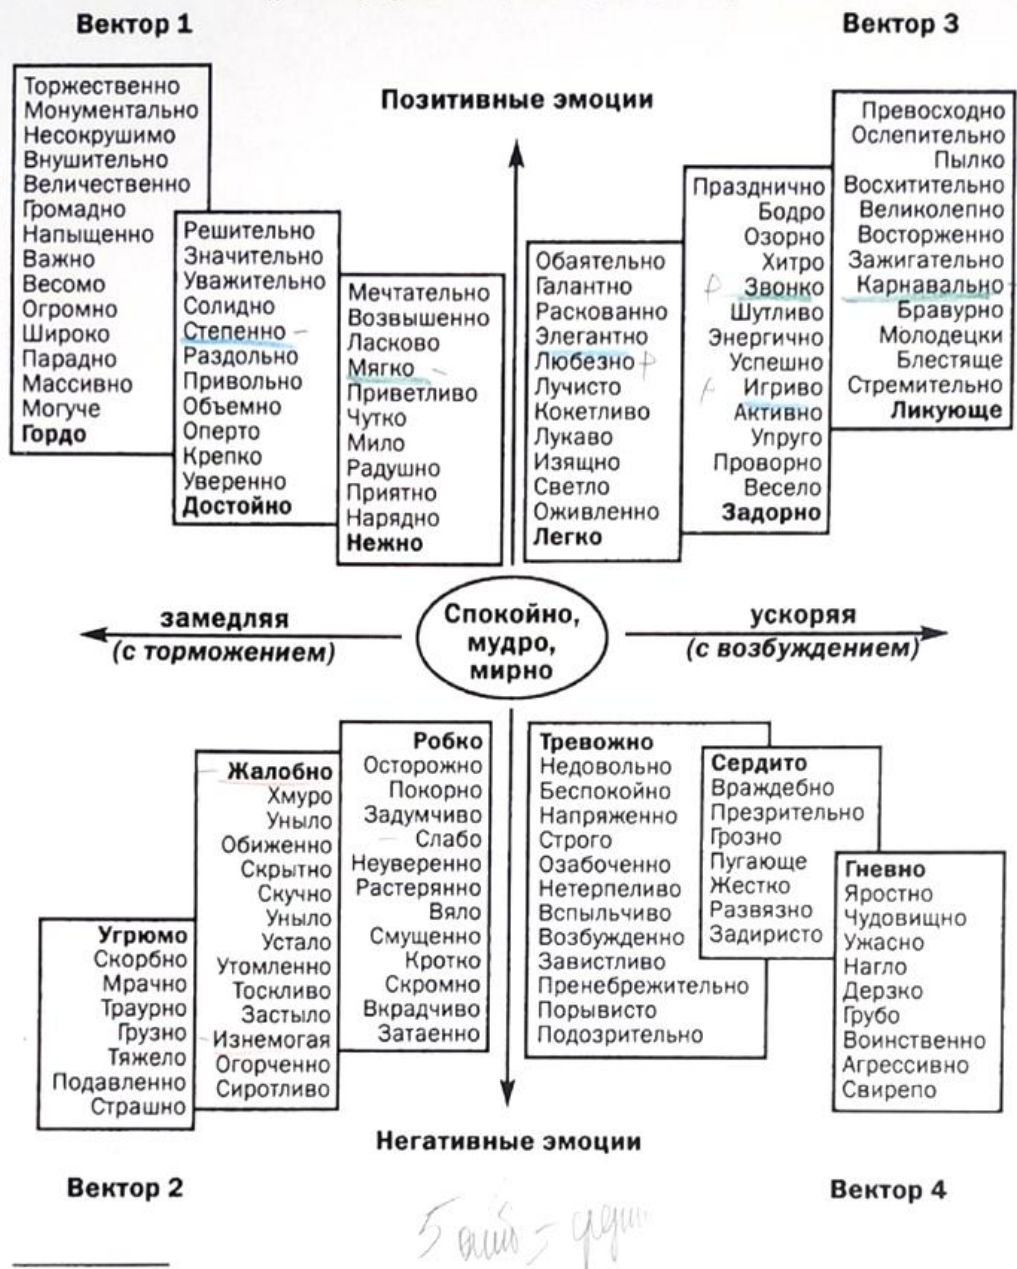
Вектор 1

Вектор 3

Позитивные эмоции

Торжественно
Монументально
Несокрушимо
Внушительно
Величественно
Громадно
Напыщенно
Важно
Весомо
Огромно
Широко
Парадно
Массивно
Могуче
**Гордо**

Решительно
Значительно
Уважительно
Солидно
Степенно
Раздольно
Привольно
Объемно
Оперто
Крепко
Уверенно
**Достойно**

Мечтательно
Возвышенно
Ласково
Мягко
Приветливо
Чутко
Мило
Радушно
Приятно
Нарядно
**Нежно**

Обаятельно
Галантно
Раскованно
Элегантно
Любезно
Лучисто
Кокетливо
Лукаво
Изящно
Светло
Оживленно
**Легко**

Празднично
Бодро
Озорно
Хитро
Звонко
Шутливо
Энергично
Успешно
Игриво
Активно
Упруго
Проворно
Весело
**Задорно**

Превосходно
Ослепительно
Пылко
Восхитительно
Великолепно
Восторженно
Зажигательно
Карнавально
Бравурно
Молодецки
Блестяще
Стремительно
**Ликующе**

замедляя
(с торможением)

Спокойно, мудро, мирно

ускоряя
(с возбуждением)

**Угрюмо**
Скорбно
Мрачно
Траурно
Грузно
Тяжело
Подавленно
Страшно

**Жалобно**
Хмуро
Уныло
Обиженно
Скрытно
Скучно
Уныло
Устало
Утомленно
Тоскливо
Застыло
Изнемогая
Огорченно
Сиротливо

**Робко**
Осторожно
Покорно
Задумчиво
Слабо
Неуверенно
Растерянно
Вяло
Смущенно
Кротко
Скромно
Вкрадчиво
Затаенно

**Тревожно**
Недовольно
Беспокойно
Напряженно
Строго
Озабоченно
Нетерпеливо
Вспыльчиво
Возбужденно
Завистливо
Пренебрежительно
Порывисто
Подозрительно

**Сердито**
Враждебно
Презрительно
Грозно
Пугающе
Жестко
Развязно
Задиристо

**Гневно**
Яростно
Чудовищно
Ужасно
Нагло
Дерзко
Грубо
Воинственно
Агрессивно
Свирепо

Негативные эмоции

Вектор 2

Вектор 4

5 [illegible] = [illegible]